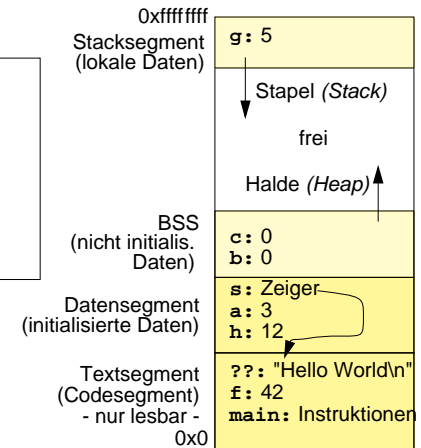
0xffffffff

Stacksegment (lokale Daten)

g: 5

Stapel (Stack)

frei

Halde (Heap)

BSS (nicht initialis. Daten)

c: 0
b: 0

Datensegment (initialisierte Daten)

s: Zeiger
a: 3
h: 12

Textsegment (Codesegment) - nur lesbar -

??: "Hello World\n"
f: 42
main: Instruktionen

0x0